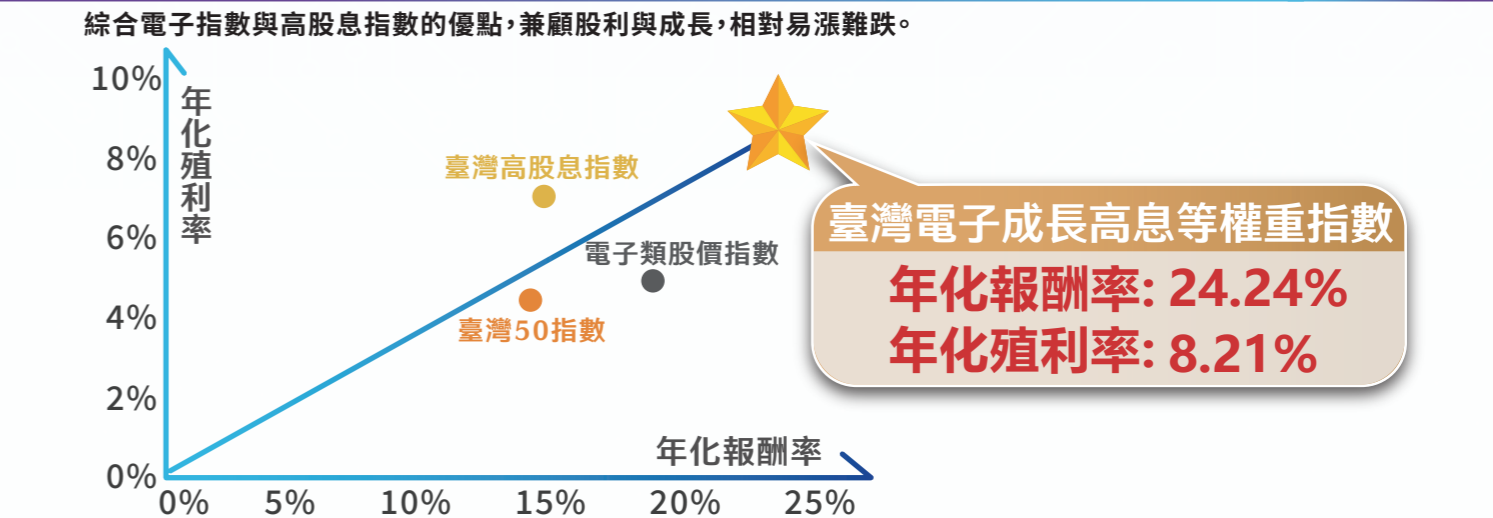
綜合電子指數與高股息指數的優點,兼顧股利與成長,相對易漲難跌。

10%
8%
6%
4%
2%
0%

年化殖利率

臺灣高股息指數

電子類股價指數

臺灣50指數

臺灣電子成長高息等權重指數
年化報酬率: 24.24%
年化殖利率: 8.21%

年化報酬率

0% 5% 10% 15% 20% 25%